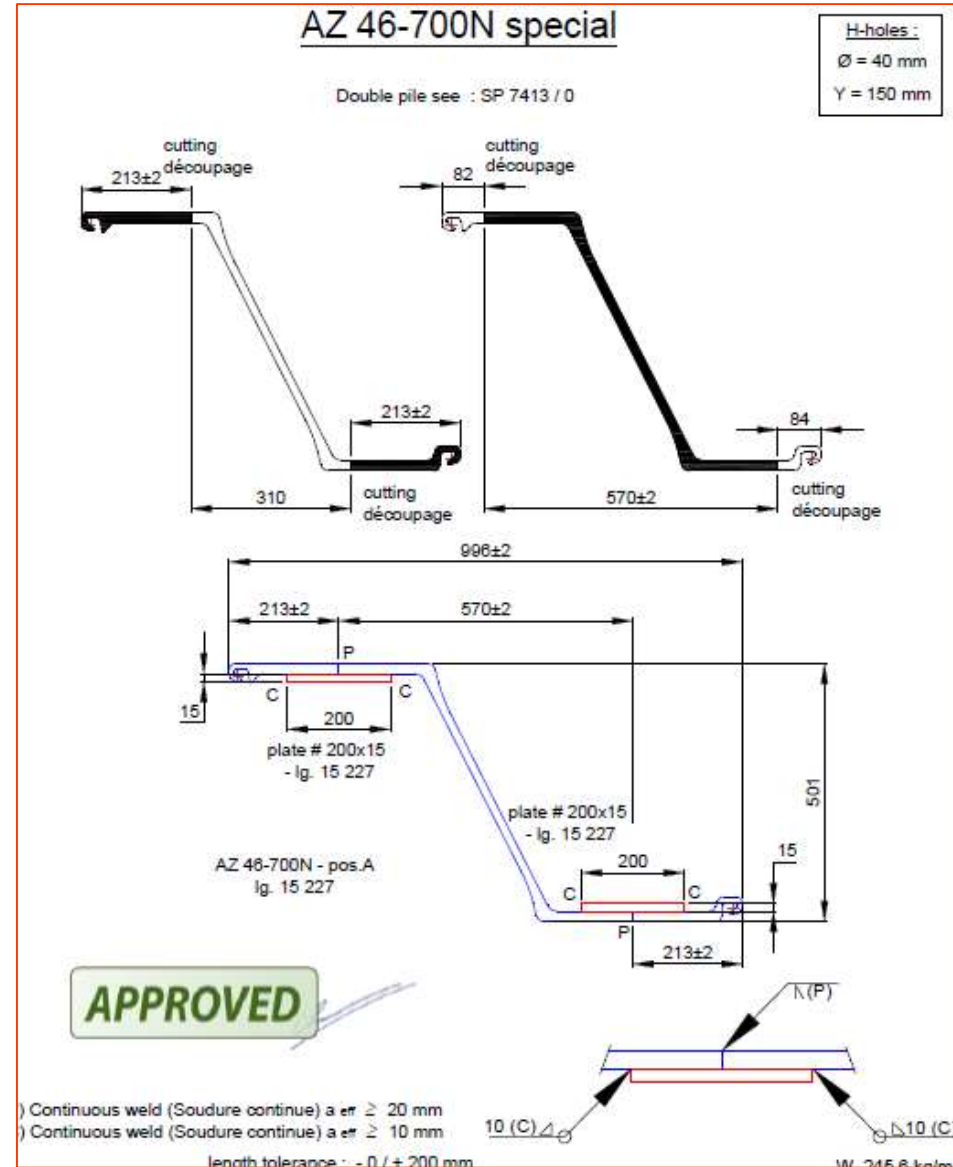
AZ 46-700N special

H-holes :
Ø = 40 mm
Y = 150 mm

Double pile see : SP 7413 / 0

cutting
découpage
213±2

cutting
découpage
82

213±2

84

310
cutting
découpage

570±2
cutting
découpage

996±2
213±2
570±2
P
C
C
15
200
plate # 200x15
- lg. 15 227

501

plate # 200x15
- lg. 15 227

AZ 46-700N - pos.A
lg. 15 227

200
15
C
C
P
213±2

APPROVED

(P)

) Continuous weld (Soudure continue) a $_{eff}$ ≥ 20 mm
) Continuous weld (Soudure continue) a $_{eff}$ ≥ 10 mm

10 (C)
10 (C

length tolerance : - 0 / + 200 mm
W 245,6 kg/m